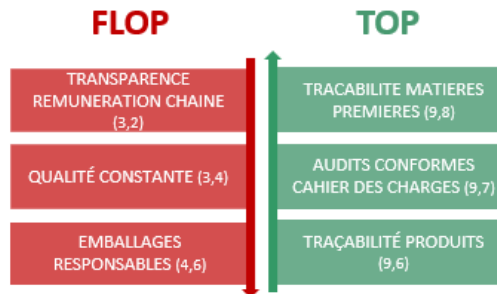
FLOP

TRANSPARENCE REMUNERATION CHAINE (3,2)

QUALITÉ CONSTANTE (3,4)

EMBALLAGES RESPONSABLES (4,6)

TOP

TRACABILITE MATIERES PREMIERES (9,8)

AUDITS CONFORMES CAHIER DES CHARGES (9,7)

TRAÇABILITÉ PRODUITS (9,6)